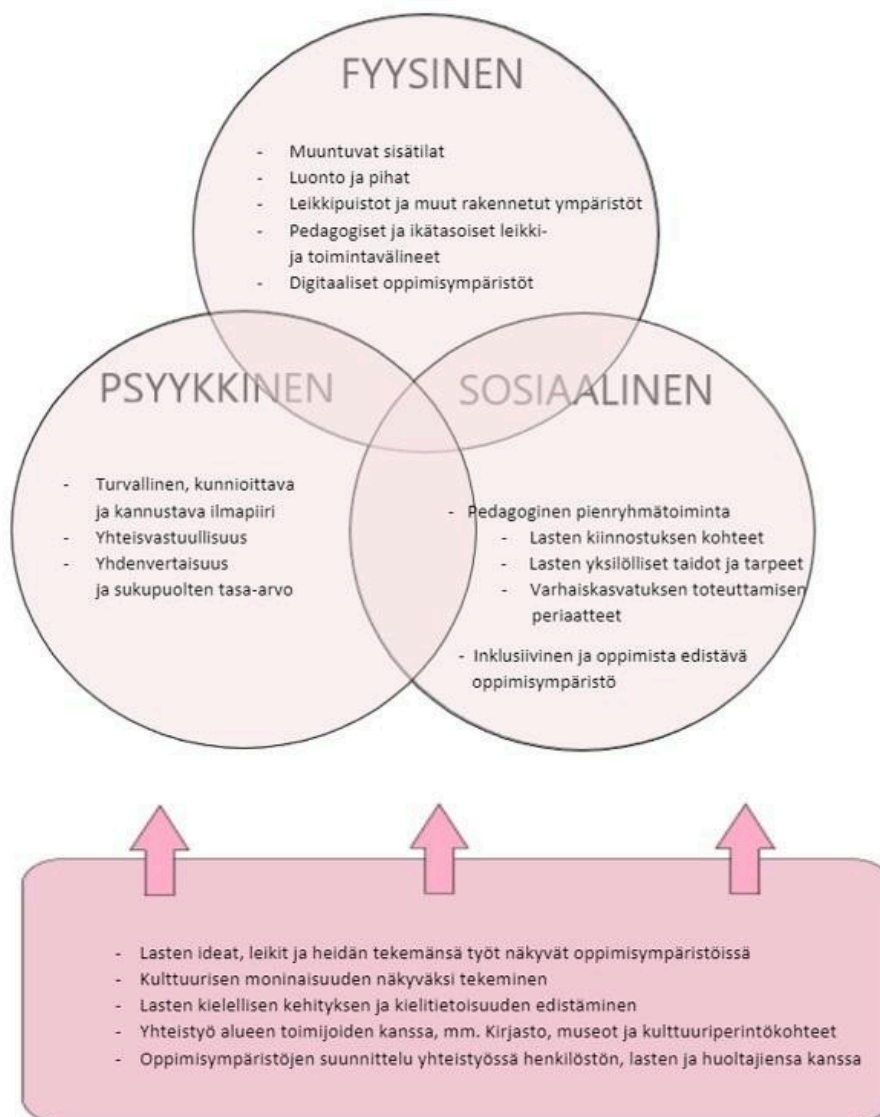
FYYSINEN

- Muuntuvat sisätilat
- Luonto ja pihat
- Leikkipuistot ja muut rakennetut ympäristöt
- Pedagogiset ja ikätasoiset leikki- ja toimintavälineet
- Digitaaliset oppimisympäristöt

PSYYKKINEN

- Turvallinen, kunnioittava ja kannustava ilmapiiri
- Yhteisvastuullisuus
- Yhdenvertaisuus ja sukupuolten tasa-arvo

SOSIAALINEN

- Pedagoginen pienryhmätoiminta
  - Lasten kiinnostuksen kohteet
  - Lasten yksilölliset taidot ja tarpeet
  - Varhaiskasvatuksen toteuttamisen periaatteet
- Inklusiivinen ja oppimista edistävä oppimisympäristö

- Lasten ideat, leikit ja heidän tekemänsä työt näkyvät oppimisympäristöissä
- Kulttuurisen moninaisuuden näkyväksi tekeminen
- Lasten kielellisen kehityksen ja kielitietoisuuden edistäminen
- Yhteistyö alueen toimijoiden kanssa, mm. Kirjasto, museot ja kulttuuriperintökohteet
- Oppimisympäristöjen suunnittelu yhteistyössä henkilöstön, lasten ja huoltajiensa kanssa